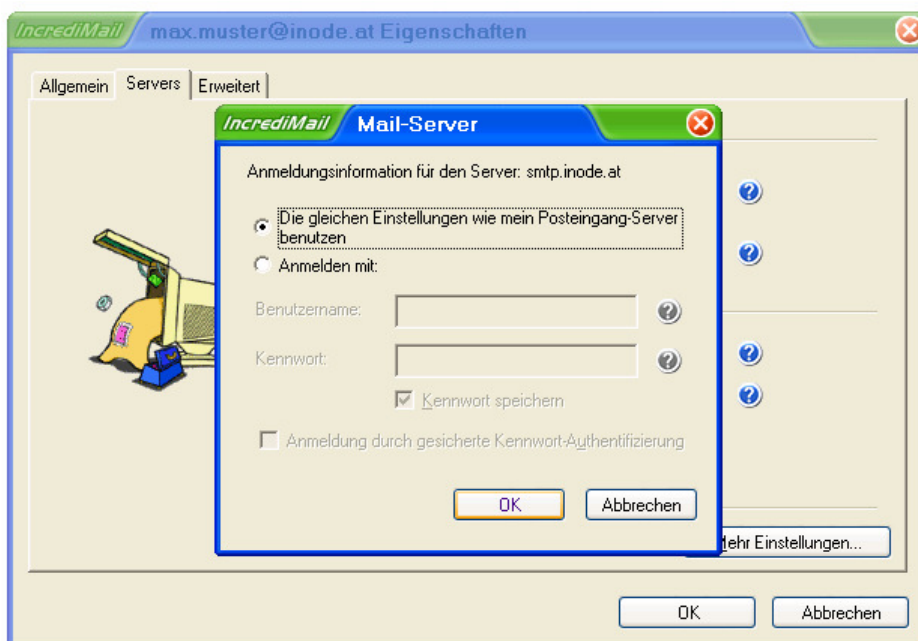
IncrediMail max.muster@inode.at Eigenschaften

Allgemein Servers Erweitert

IncrediMail Mail-Server

Anmeldungsinformation für den Server: smtp.inode.at

Die gleichen Einstellungen wie mein Posteingang-Server benutzen

Anmelden mit:

Benutzername:

Kennwort:

Kennwort speichern

Anmeldung durch gesicherte Kennwort-Authentifizierung

OK Abbrechen

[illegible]ehr Einstellungen...

OK Abbrechen